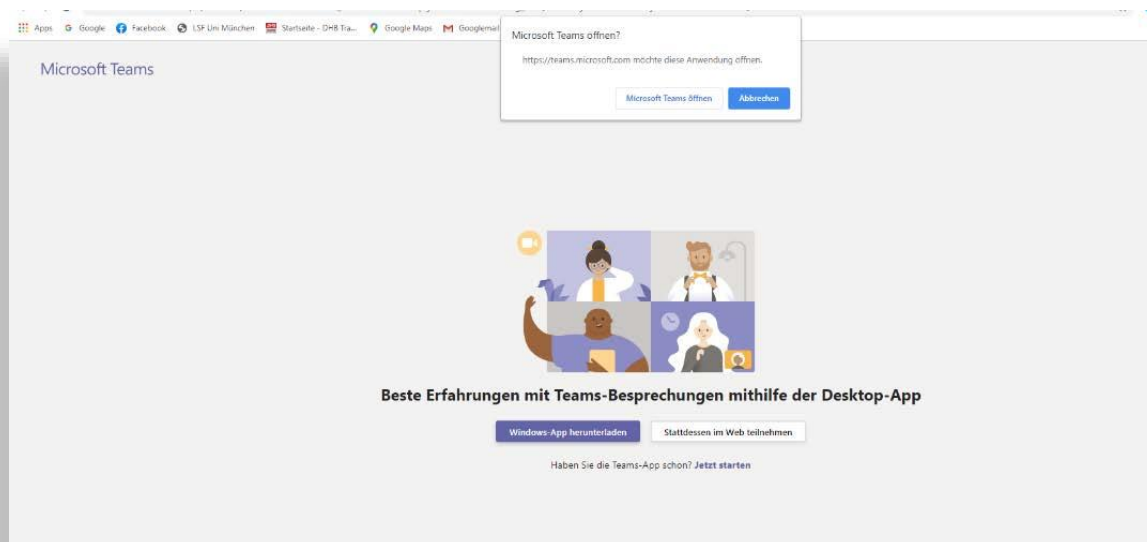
Apps Google Facebook LSF Uni München Startseite - DHB Tra... Google Maps Googlemail

Microsoft Teams öffnen?

https://teams.microsoft.com möchte diese Anwendung öffnen.

Microsoft Teams öffnen Abbrechen

Microsoft Teams

Beste Erfahrungen mit Teams-Besprechungen mithilfe der Desktop-App

Windows-App herunterladen Stattdessen im Web teilnehmen

Haben Sie die Teams-App schon? Jetzt starten